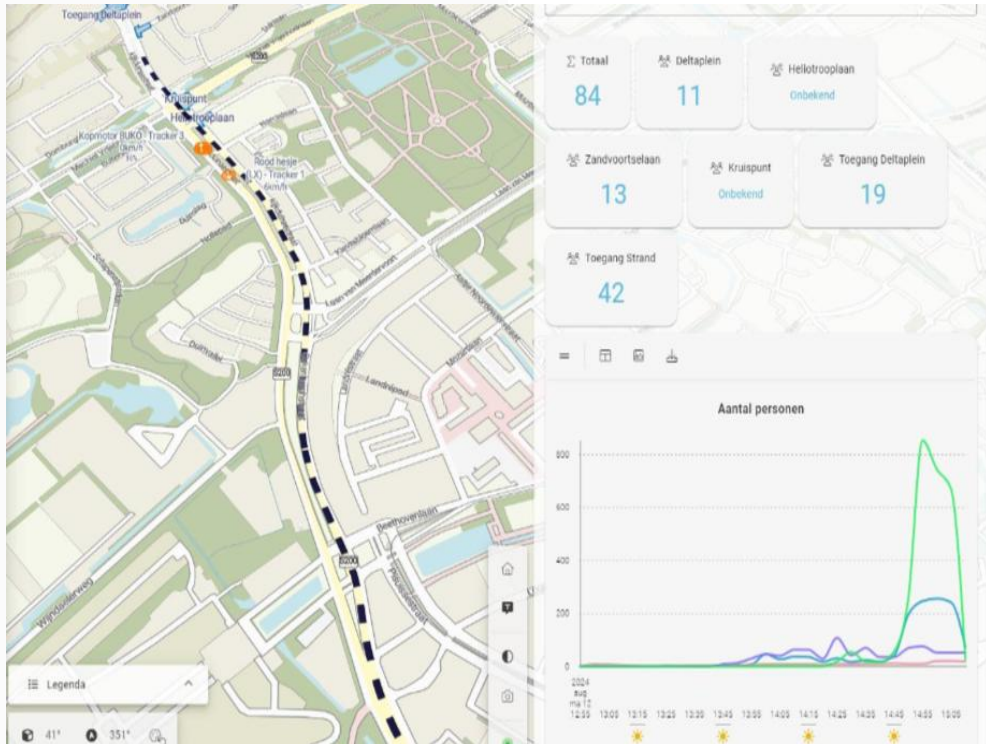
Toegang Deltaplein
Kruispunt
Heliotrooplaan
Kopmotor (UKO) - Tracker 3
Rood hesje (LX) - Tracker 1
S200
Beethovenlaan
Wijnoldsweg
Landmand
Lusen van Meerdervoort
Legenda
41°
351°

∑ Totaal
84
Deltaplein
11
Heliotrooplaan
Onbekend
Zandvoortselaan
13
Kruispunt
Onbekend
Toegang Deltaplein
19
Toegang Strand
42

Aantal personen

800
600
400
200
0

2024
aug
ma 12
12:55
13:05
13:15
13:25
13:35
13:45
13:55
14:05
14:15
14:25
14:35
14:45
14:55
15:05